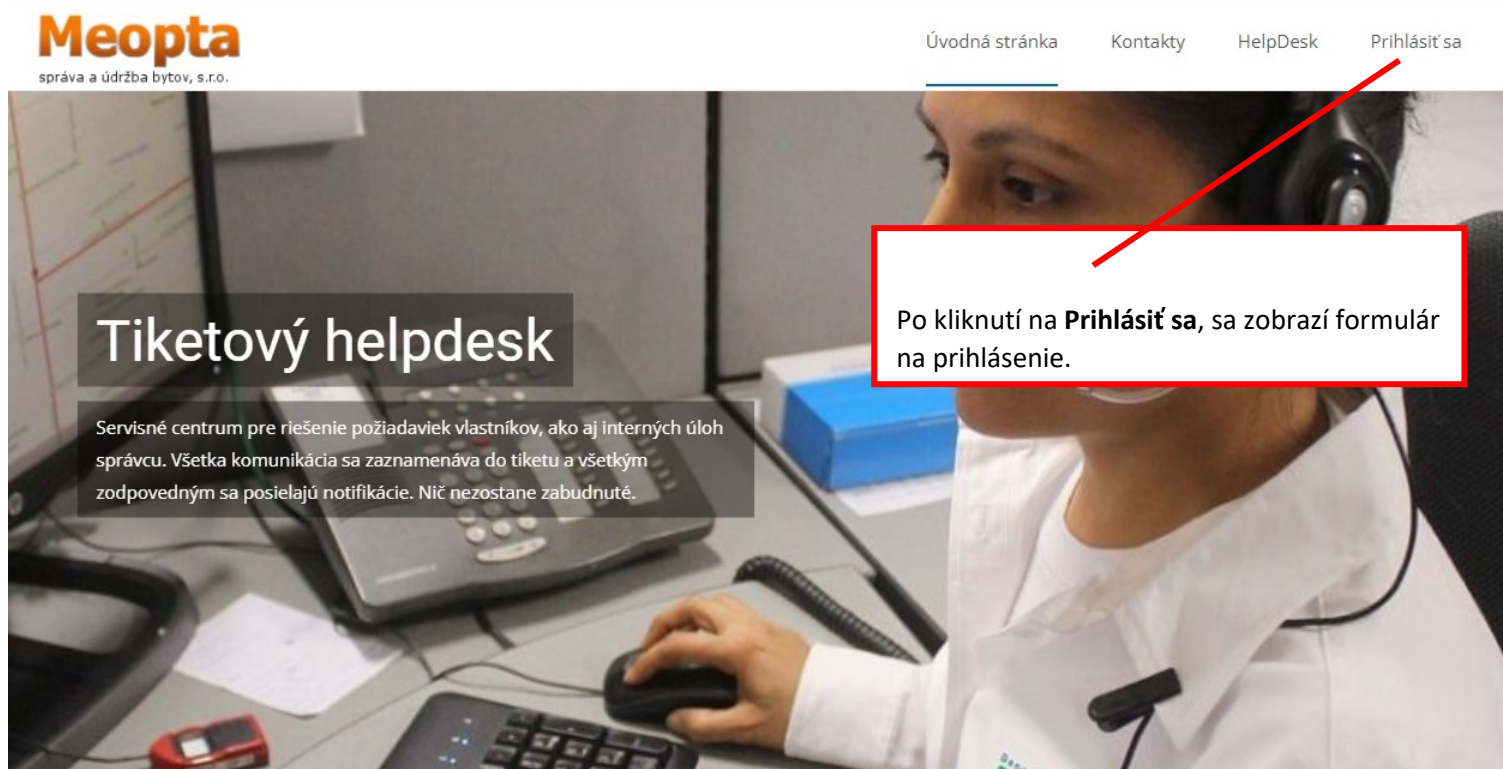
Meopta
správa a údržba bytov, s.r.o.

Úvodná stránka Kontakty HelpDesk Prihlásiť sa

Tiketový helpdesk

Servisné centrum pre riešenie požiadaviek vlastníkov, ako aj interných úloh správcu. Všetka komunikácia sa zaznamenáva do tiketu a všetkým zodpovedným sa posielajú notifikácie. Nič nezostane zabudnuté.

Po kliknutí na **Prihlásiť sa**, sa zobrazí formulár na prihlásenie.